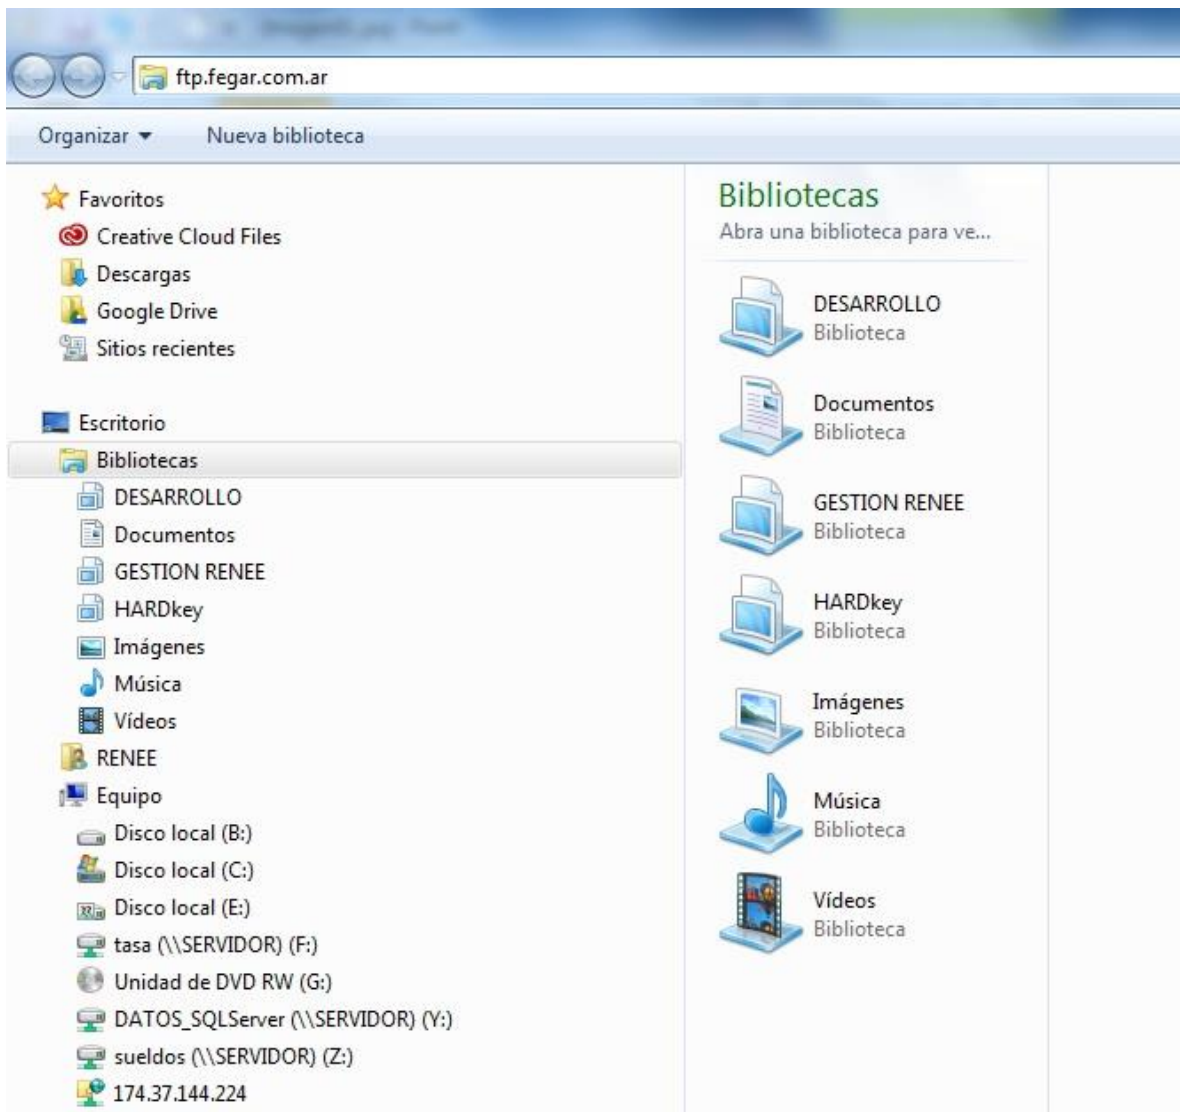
ftp.fegar.com.ar

Organizar ▾ Nueva biblioteca

Favoritos
Creative Cloud Files
Descargas
Google Drive
Sitios recientes

Escritorio
Bibliotecas
DESARROLLO
Documentos
GESTION RENEE
HARDkey
Imágenes
Música
Vídeos
RENEE
Equipo
Disco local (B:)
Disco local (C:)
Disco local (E:)
tasa (\\SERVIDOR) (F:)
Unidad de DVD RW (G:)
DATOS_SQLServer (\\SERVIDOR) (Y:)
sueldos (\\SERVIDOR) (Z:)
174.37.144.224

Bibliotecas
Abra una biblioteca para ve...

DESARROLLO
Biblioteca

Documentos
Biblioteca

GESTION RENEE
Biblioteca

HARDkey
Biblioteca

Imágenes
Biblioteca

Música
Biblioteca

Vídeos
Biblioteca